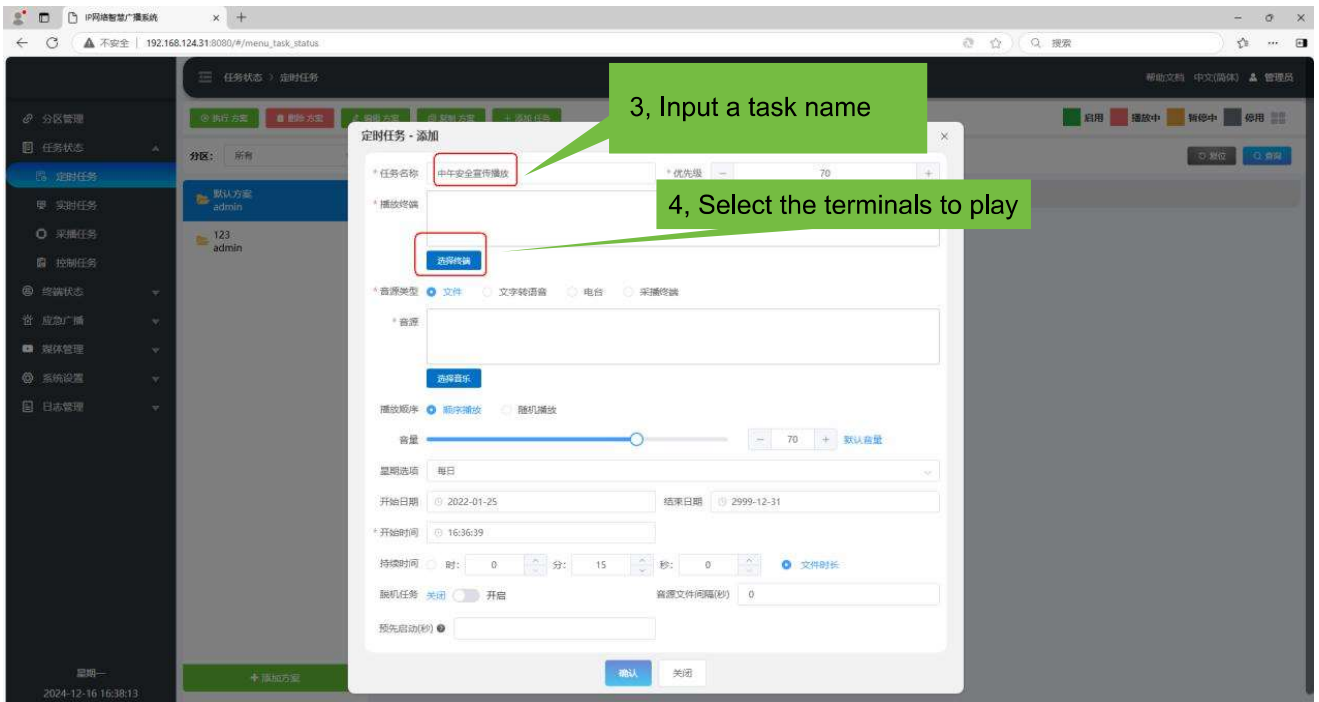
IP网络智慧广播系统
不安全 | 192.168.124.31:8080/#/menu_task_status
搜索
任务状态 > 定时任务
帮助文档 中文(简体) 管理员
分区管理
任务状态
定时任务
实时任务
采播任务
控制任务
终端状态
应急广播
媒体管理
系统设置
日志管理
星期一
2024-12-16 16:38:13
执行方案 删除方案 启用方案 复制方案 添加任务
启用 播放中 暂停中 停用
分区: 所有
复位 查询
默认方案
admin
123
admin
添加方案
3, Input a task name
4, Select the terminals to play
定时任务 - 添加
* 任务名称 中午安全宣传播放
* 优先级 70
* 播放终端
选择终端
* 音源类型 文件 文字转语音 电台 采播终端
* 音源
选择音乐
播放顺序 顺序播放 随机播放
音量 70 默认音量
星期选项 每日
开始日期 2022-01-25 结束日期 2999-12-31
* 开始时间 16:36:39
持续时间 时: 0 分: 15 秒: 0 文件时长
脱机任务 关闭 开启 音源文件间隔(秒) 0
预先启动(秒)
确认 关闭